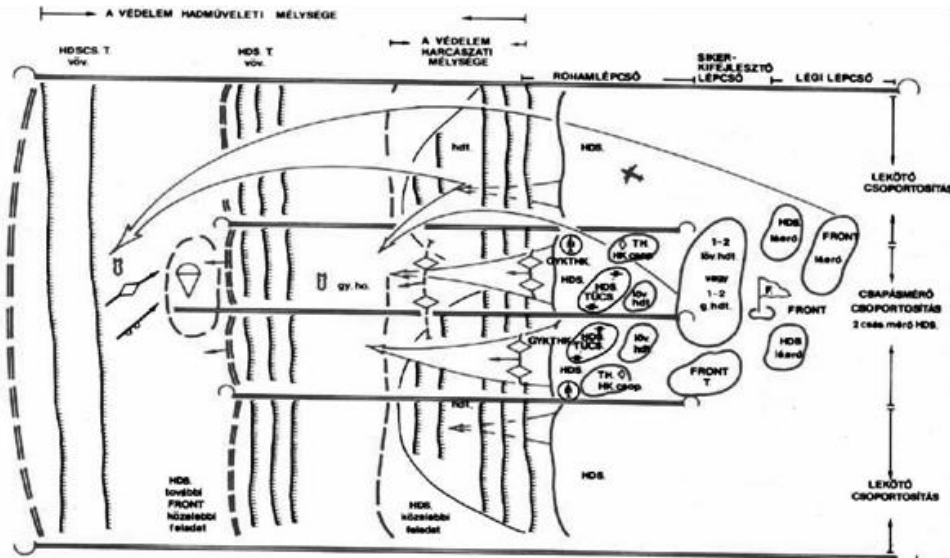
A VÉDELEM HADMŰVELETI MÉLYSÉGE

HDSCS. T. vöv.

HDS. T. vöv.

A VÉDELEM HARCÁSZATI MÉLYSÉGE

ROHAMLÉPCSŐ

SIKERKIFEJLESZTŐ LÉPCSŐ

LÉGI LÉPCSŐ

hdt.

HDS.

LEKÖTŐ CSOPORTOSÍTÁS

HDS. lémérő

FRONT lémérő

TH. HK csop.

1–2 löv. hdt. vagy 1–2 g. hdt.

GYKTHK.

HDS.

HDS TÜCS.

löv. hdt.

gy. ho.

F

FRONT

CSAPÁSMÉRŐ CSOPORTOSÍTÁS 2 csás. mérő HDS.

GYKTHK.

HDS TÜCS.

löv. hdt.

HDS

TH. HK csop.

FRONT T

HDS lémérő

hdt.

HDS.

HDS. további FRONT közelebbi feladat

HDS. közelebbi feladat

LEKÖTŐ CSOPORTOSÍTÁS